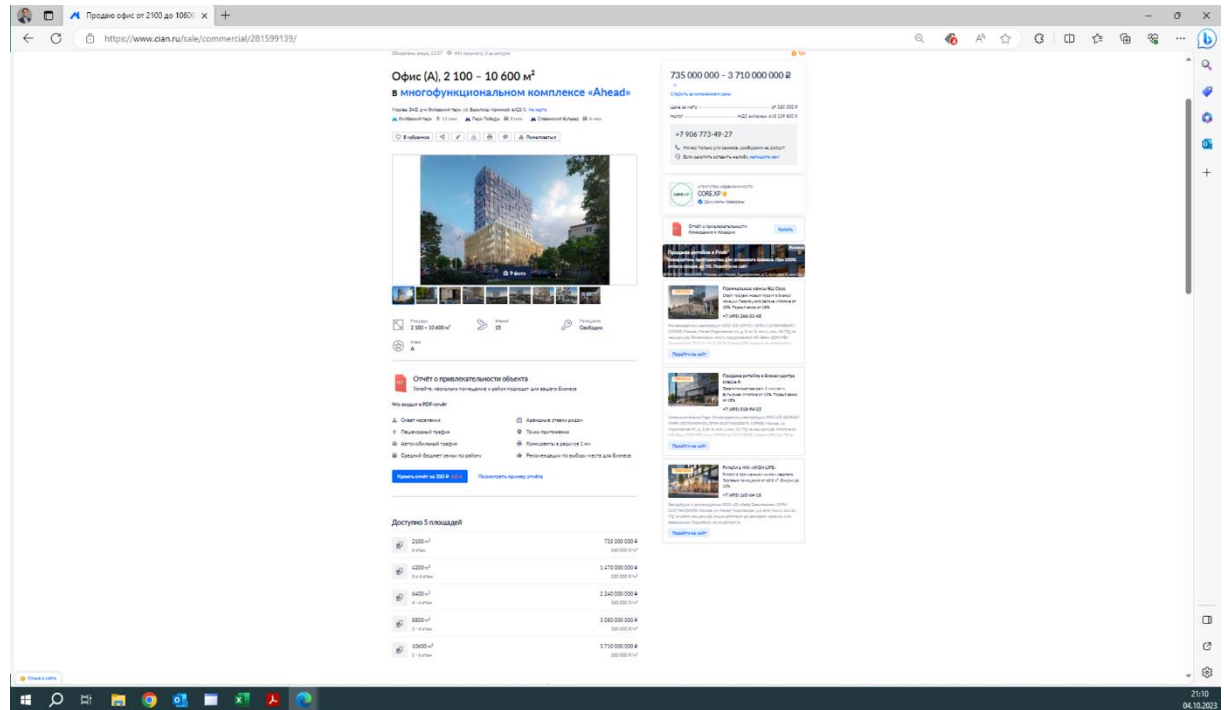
Продаю офис от 2100 до 1060(

https://www.cian.ru/sale/commercial/281599139/

Офис (A), 2 100 – 10 600 м²

в многофункциональном комплексе «Ahead»

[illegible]

735 000 000 – 3 710 000 000 ₽

+7 906 773-49-27

CORE.XP

2 100 – 10 600 м²

15

Свободно

A

Отчёт о привлекательности объекта

Что входит в PDF-отчёт

Купить отчёт за 350 ₽

Посмотреть пример отчёта

Доступно 5 площадей

| | |
|---|---|
| 2100 м² | 735 000 000 ₽ |
| 4200 м² | 1 470 000 000 ₽ |
| 6400 м² | 2 240 000 000 ₽ |
| 8800 м² | 3 080 000 000 ₽ |
| 10600 м² | 3 710 000 000 ₽ |

+7 (495) 266-22-48

+7 (495) 018-94-22

+7 (495) 107-04-15

Перейти на сайт

Перейти на сайт

Перейти на сайт

21:10
04.10.2023